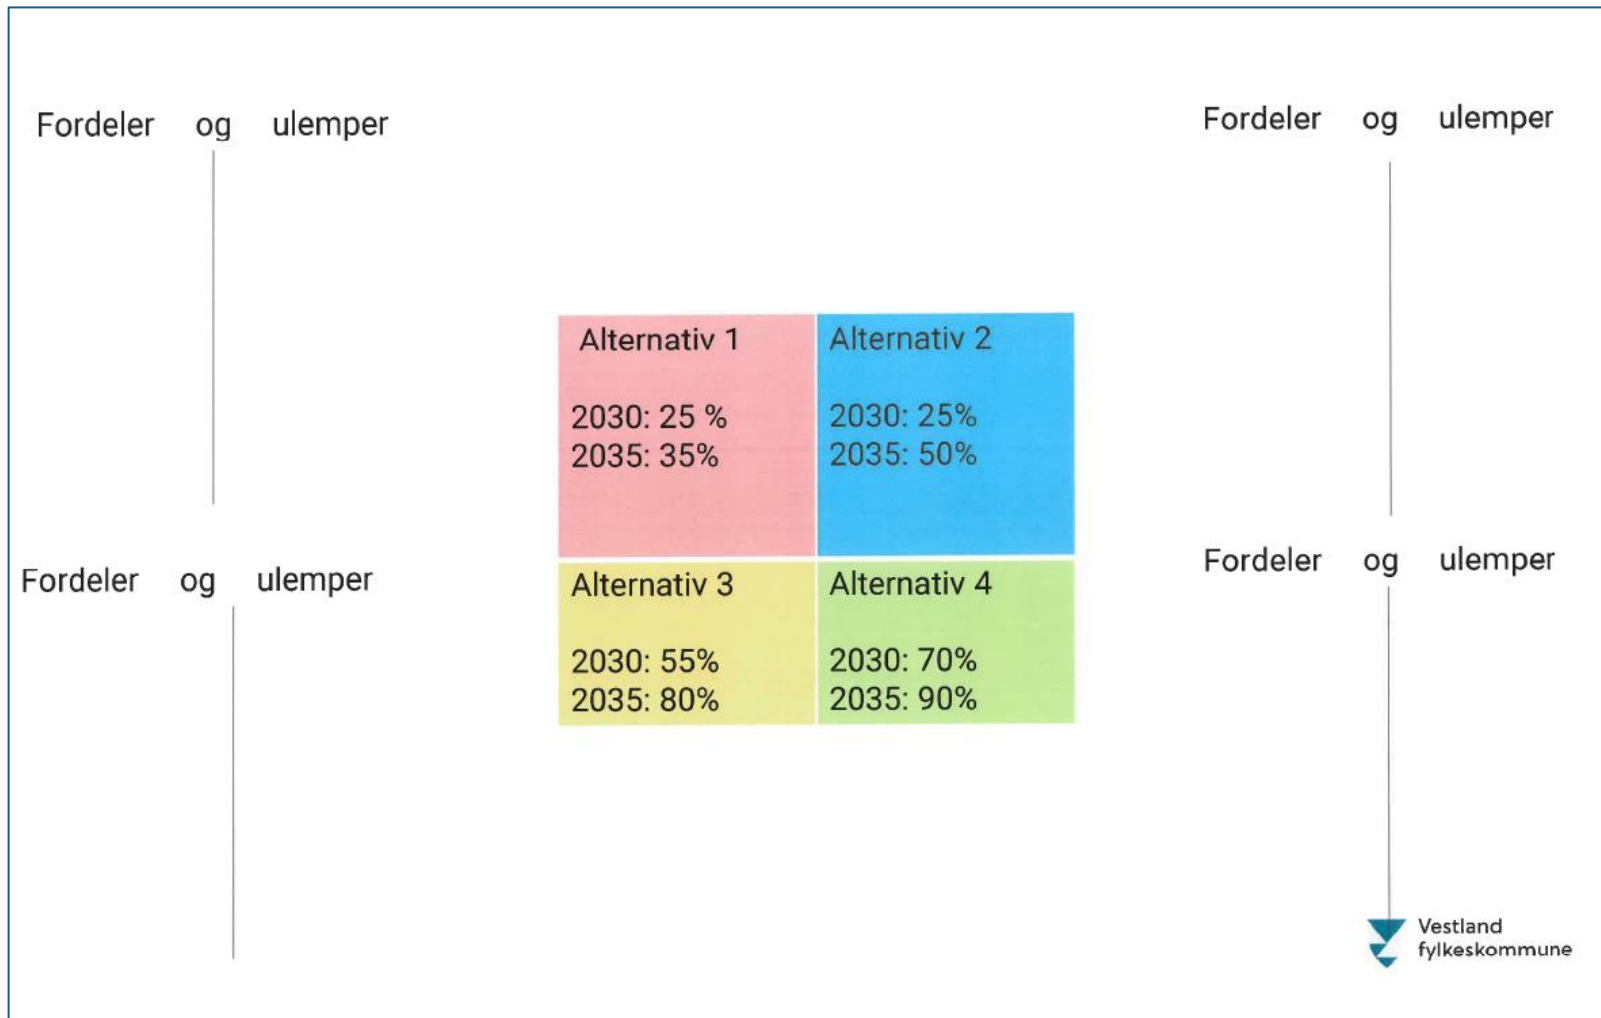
Fordeler og ulemper

Fordeler og ulemper

Alternativ 1

2030: 25 %
2035: 35%

Alternativ 2

2030: 25%
2035: 50%

Alternativ 3

2030: 55%
2035: 80%

Alternativ 4

2030: 70%
2035: 90%

Fordeler og ulemper

Fordeler og ulemper

Vestland fylkeskommune